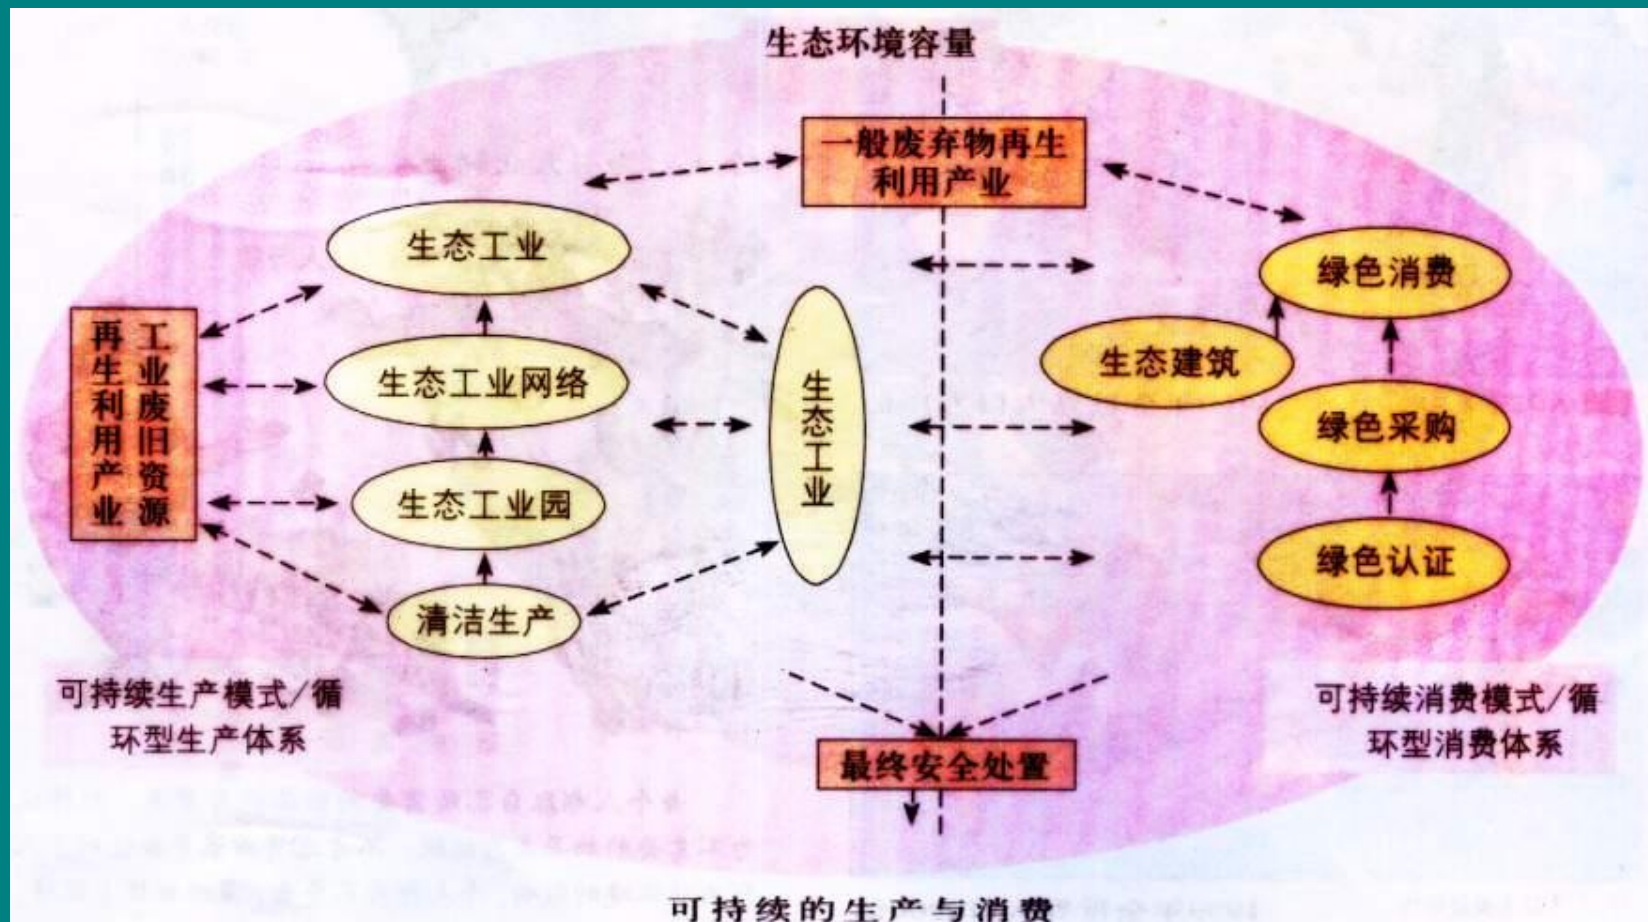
生态环境容量

一般废弃物再生利用产业

生态工业

工业废旧资源再生利用产业

生态工业网络

生态工业园

清洁生产

生态工业

绿色消费

生态建筑

绿色采购

绿色认证

可持续生产模式/循环型生产体系

可持续消费模式/循环型消费体系

最终安全处置

可持续的生产与消费